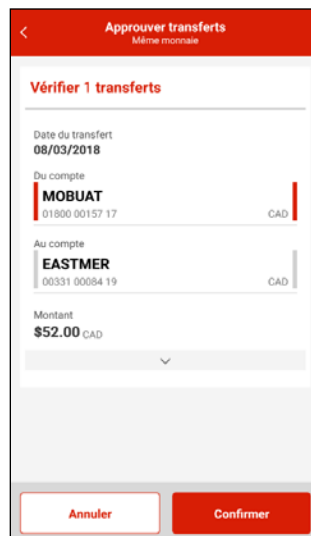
Approuver transferts
Même monnaie

Vérifier 1 transferts

Date du transfert
08/03/2018

Du compte
MOBUAT
01800 00157 17
CAD

Au compte
EASTMER
00331 00084 19
CAD

Montant
$52.00 CAD

Annuler
Confirmer